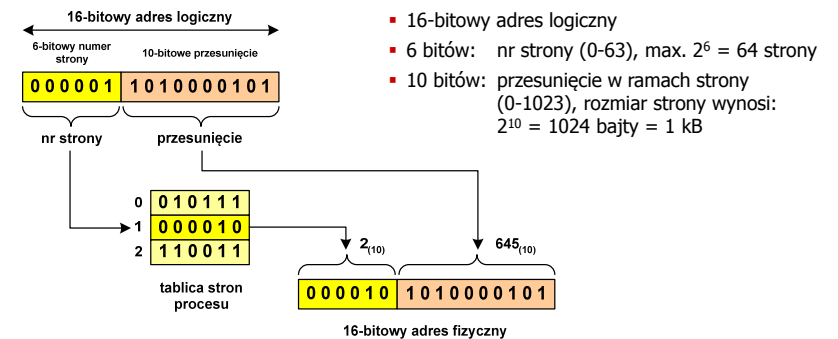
16-bitowy adres logiczny

6-bitowy numer strony

10-bitowe przesunięcie

| 0 0 0 0 0 1 | 1 0 1 0 0 0 0 1 0 1 |
|---|---|

nr strony

przesunięcie

| | |
|---|---|
| 0 | 0 1 0 1 1 1 |
| 1 | 0 0 0 0 1 0 |
| 2 | 1 1 0 0 1 1 |

tablica stron procesu

$2_{(10)}$

$645_{(10)}$

| 0 0 0 0 1 0 | 1 0 1 0 0 0 0 1 0 1 |
|---|---|

16-bitowy adres fizyczny

- 16-bitowy adres logiczny
- 6 bitów: nr strony (0-63), max. $2^6 = 64$ strony
- 10 bitów: przesunięcie w ramach strony (0-1023), rozmiar strony wynosi: $2^{10} = 1024$ bajty = 1 kB